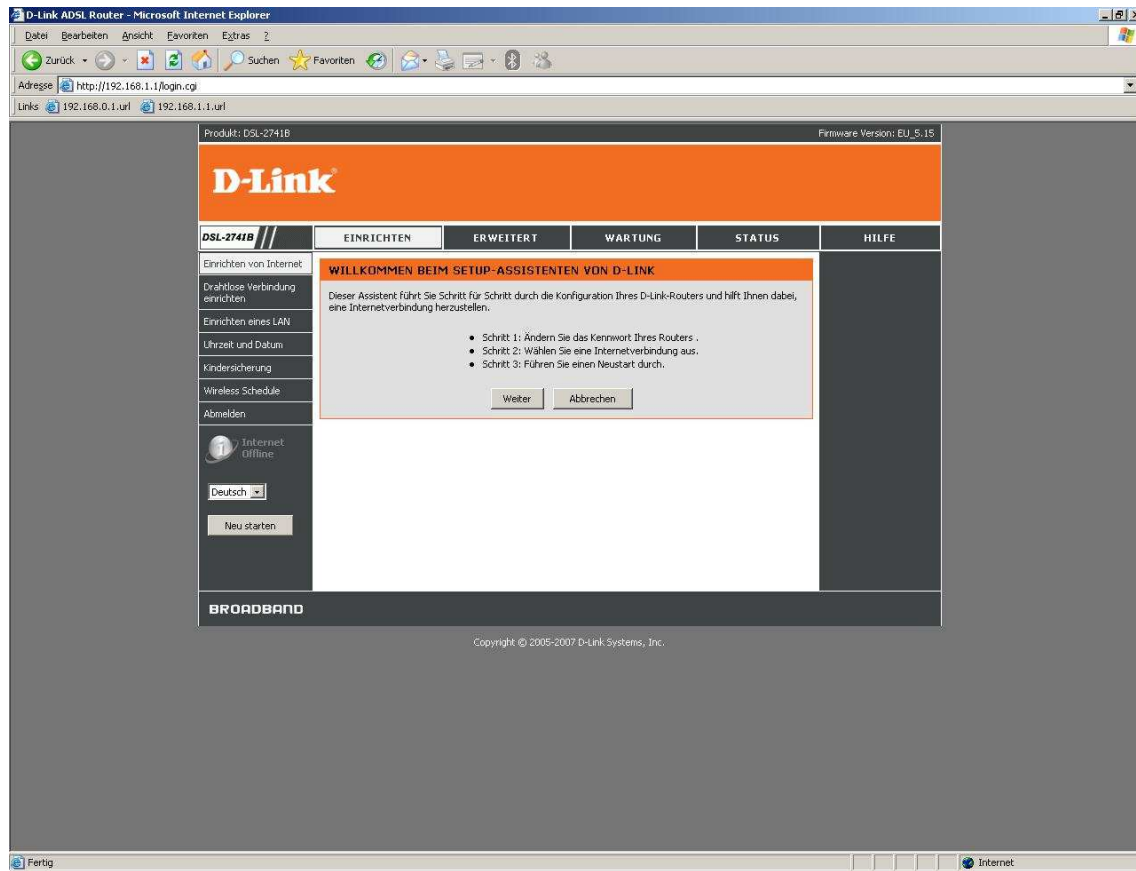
D-Link ADSL Router - Microsoft Internet Explorer

Datei Bearbeiten Ansicht Favoriten Extras ?

Zurück Suchen Favoriten

Adresse http://192.168.1.1/login.cgi

Links 192.168.0.1.url 192.168.1.1.url

Produkt: DSL-2741B

Firmware Version: EU_5.15

D-Link

DSL-2741B

EINRICHTEN | ERWEITERT | WARTUNG | STATUS | HILFE

Einrichten von Internet
Drahtlose Verbindung einrichten
Einrichten eines LAN
Uhrzeit und Datum
Kindersicherung
Wireless Schedule
Abmelden

Internet Offline

Deutsch

Neu starten

WILLKOMMEN BEIM SETUP-ASSISTENTEN VON D-LINK

Dieser Assistent führt Sie Schritt für Schritt durch die Konfiguration Ihres D-Link-Routers und hilft Ihnen dabei, eine Internetverbindung herzustellen.

• Schritt 1: Ändern Sie das Kennwort Ihres Routers .
• Schritt 2: Wählen Sie eine Internetverbindung aus.
• Schritt 3: Führen Sie einen Neustart durch.

Weiter Abbrechen

BROADBAND

Copyright © 2005-2007 D-Link Systems, Inc.

Fertig

Internet